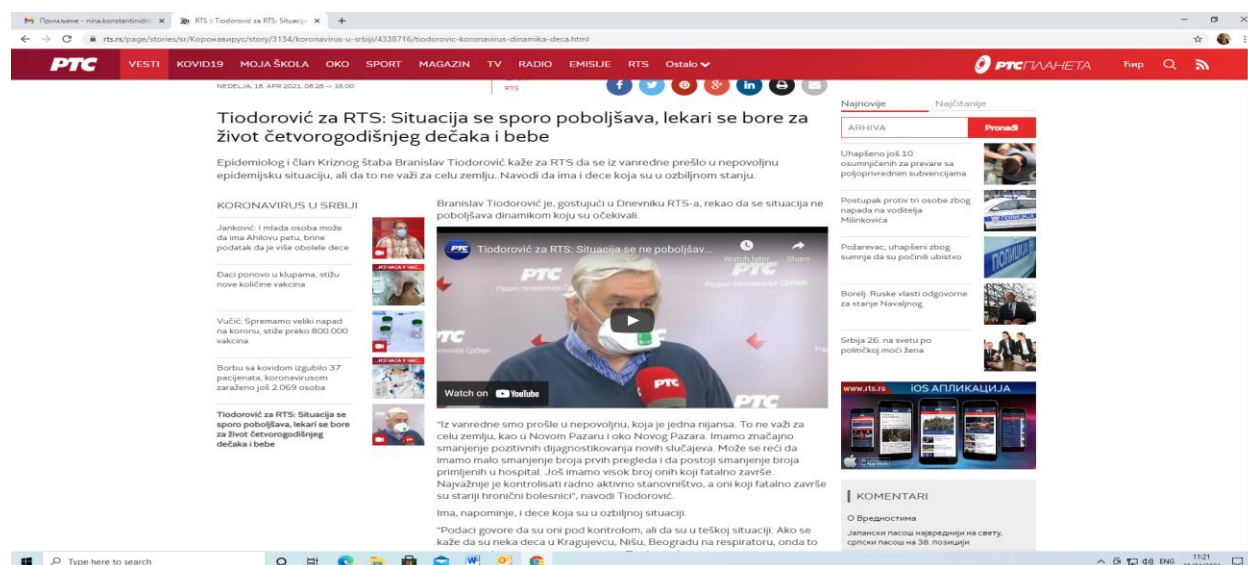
Примљене - nina.konstantinidis × RTS :: Tiodorović za RTS: Situacija ×

rts.rs/page/stories/sr/Коронавирус/story/3134/koronavirus-u-srbiji/4338716/tiodorovic-koronavirus-dinamika-deca.html

РТС VESTI KOVID19 MOJA ŠKOLA OKO SPORT MAGAZIN TV RADIO EMISIJE RTS Ostalo РТС ПЛАНЕТА Ћир

NEDELJA, 18. APR 2021, 08:28 -> 16:00 RTS

Tiodorović za RTS: Situacija se sporo poboljšava, lekari se bore za život četvorogodišnjeg dečaka i bebe

Epidemiolog i član Kriznog štaba Branislav Tiodorović kaže za RTS da se iz vanredne prešlo u nepovoljnu epidemijsku situaciju, ali da to ne važi za celu zemlju. Navodi da ima i dece koja su u ozbiljnom stanju.

KORONAVIRUS U SRBIJI

Janković: I mlada osoba može da ima Ahilovu petu, brine podatak da je više obolele dece

Đaci ponovo u klupama, stižu nove količine vakcina

Vučić: Spremamo veliki napad na koronu, stiže preko 800.000 vakcina

Borbu sa kovidom izgubilo 37 pacijenata, koronavirusom zaraženo još 2.069 osoba

Tiodorović za RTS: Situacija se sporo poboljšava, lekari se bore za život četvorogodišnjeg dečaka i bebe

Branislav Tiodorović je, gostujući u Dnevniku RTS-a, rekao da se situacija ne poboljšava dinamikom koju su očekivali.

Tiodorović za RTS: Situacija se ne poboljšav...
Watch later Share
РТС Радио-телевизија Србије
Watch on YouTube

"Iz vanredne smo prešle u nepovoljnu, koja je jedna nijansa. To ne važi za celu zemlju, kao u Novom Pazaru i oko Novog Pazara. Imamo značajno smanjenje pozitivnih dijagnostikovanja novih slučajeva. Može se reći da imamo malo smanjenje broja prvih pregleda i da postoji smanjenje broja primljenih u hospital. Još imamo visok broj onih koji fatalno završe. Najvažnije je kontrolisati radno aktivno stanovništvo, a oni koji fatalno završe su stariji hronični bolesnici", navodi Tiodorović.

Ima, napominje, i dece koja su u ozbiljnoj situaciji.

"Podaci govore da su oni pod kontrolom, ali da su u teškoj situaciji. Ako se kaže da su neka deca u Kragujevcu, Nišu, Beogradu na respiratoru, onda to

Najnovije Najčitanije
ARHIVA Pronađi

Uhapšeno još 10 osumnjičenih za prevare sa poljoprivrednim subvencijama

Postupak protiv tri osobe zbog napada na voditelja Milinkovića

Požarevac, uhapšeni zbog sumnje da su počinili ubistvo

Borelj: Ruske vlasti odgovorne za stanje Navaljnog

Srbija 26. na svetu po političkoj moći žena

www.rts.rs iOS АПЛИКАЦИЈА

KOMENTARI
O Вредностима
Јапански пасош највреднији на свету, српски пасош на 38. позицији

Type here to search
ENG 11:21